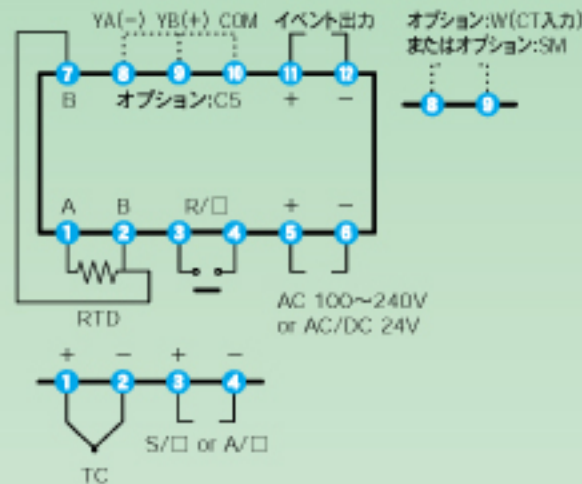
YA(−) YB(+) COM イベント出力

オプション:W(CT入力)
またはオプション:SM

7 8 9 10 11 12

B オプション:C5 + −

8 9

A B R/□ + −

1 2 3 4 5 6

RTD

AC 100~240V
or AC/DC 24V

+ − + −

1 2 3 4

S/□ or A/□

TC